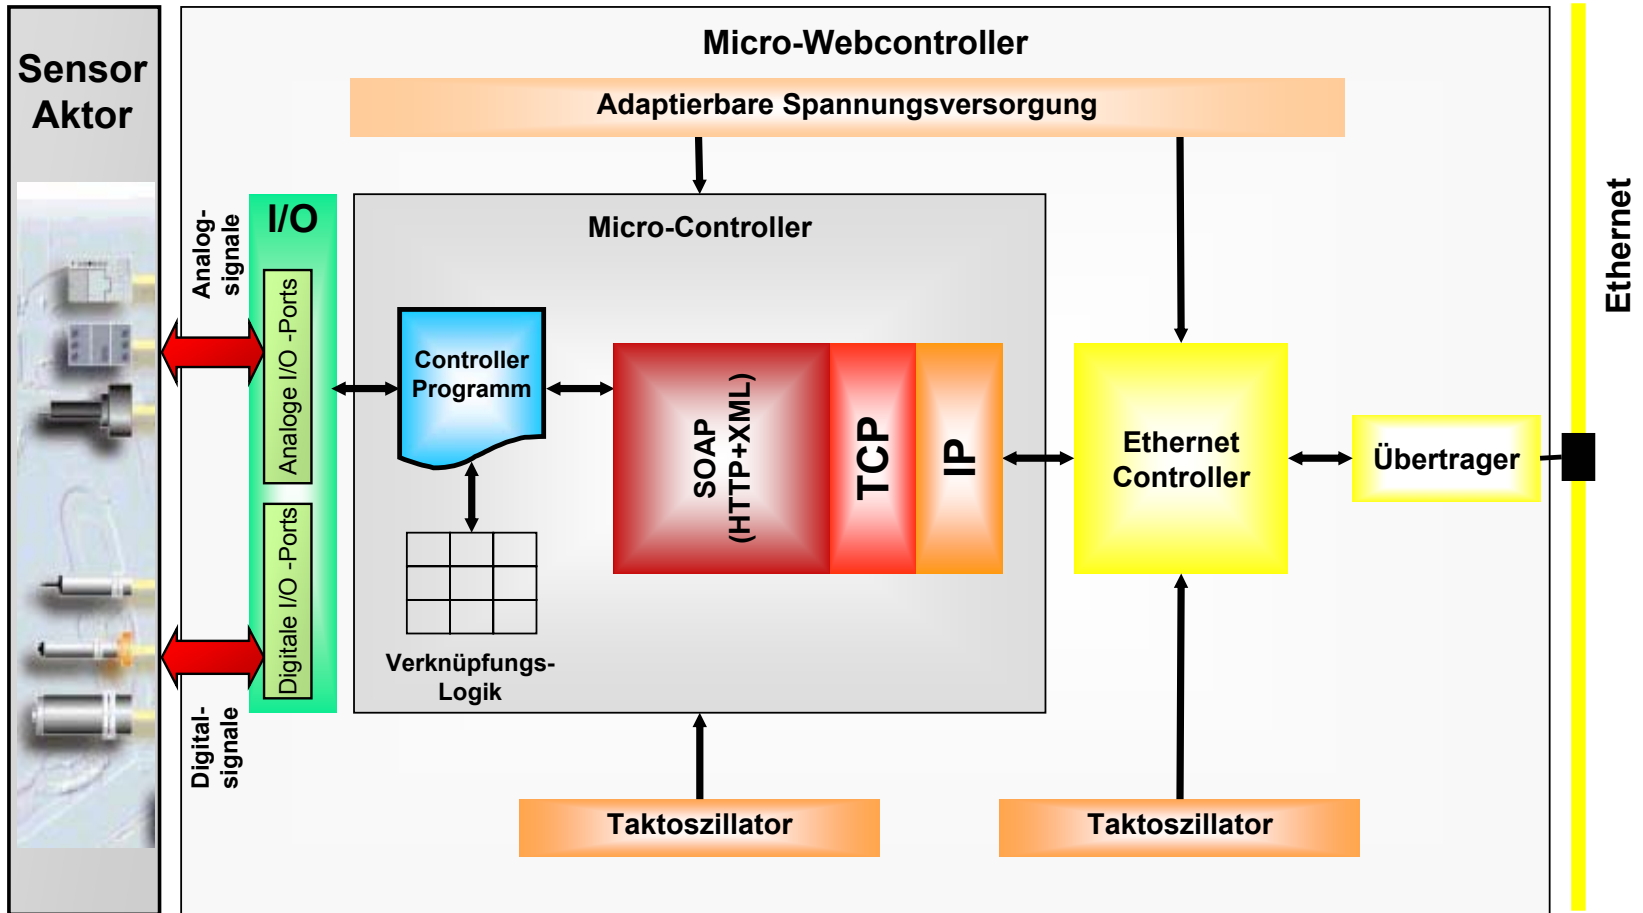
Sensor
Aktor

Micro-Webcontroller

Adaptierbare Spannungsversorgung

Analog-signale

Digital-signale

I/O

Analoge I/O -Ports

Digitale I/O -Ports

Micro-Controller

Controller Programm

Verknüpfungs-Logik

SOAP (HTTP+XML)

TCP

IP

Ethernet Controller

Übertrager

Ethernet

Taktoszillator

Taktoszillator